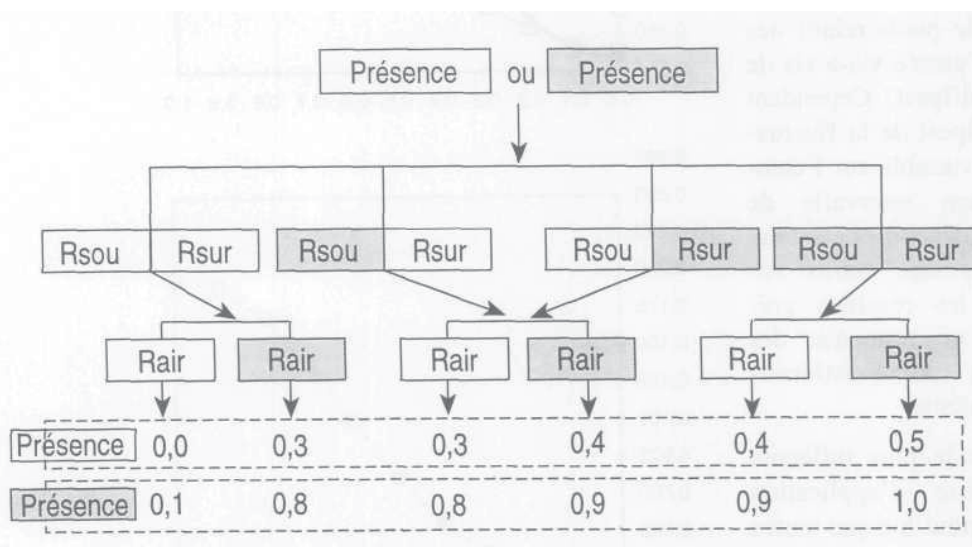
Présence ou Présence

Rsou Rsur Rsou Rsur Rsou Rsur Rsou Rsur

Rair Rair Rair Rair Rair Rair

| | | | | | | |
|---|---|---|---|---|---|---|
| Présence | 0,0 | 0,3 | 0,3 | 0,4 | 0,4 | 0,5 |
| Présence | 0,1 | 0,8 | 0,8 | 0,9 | 0,9 | 1,0 |